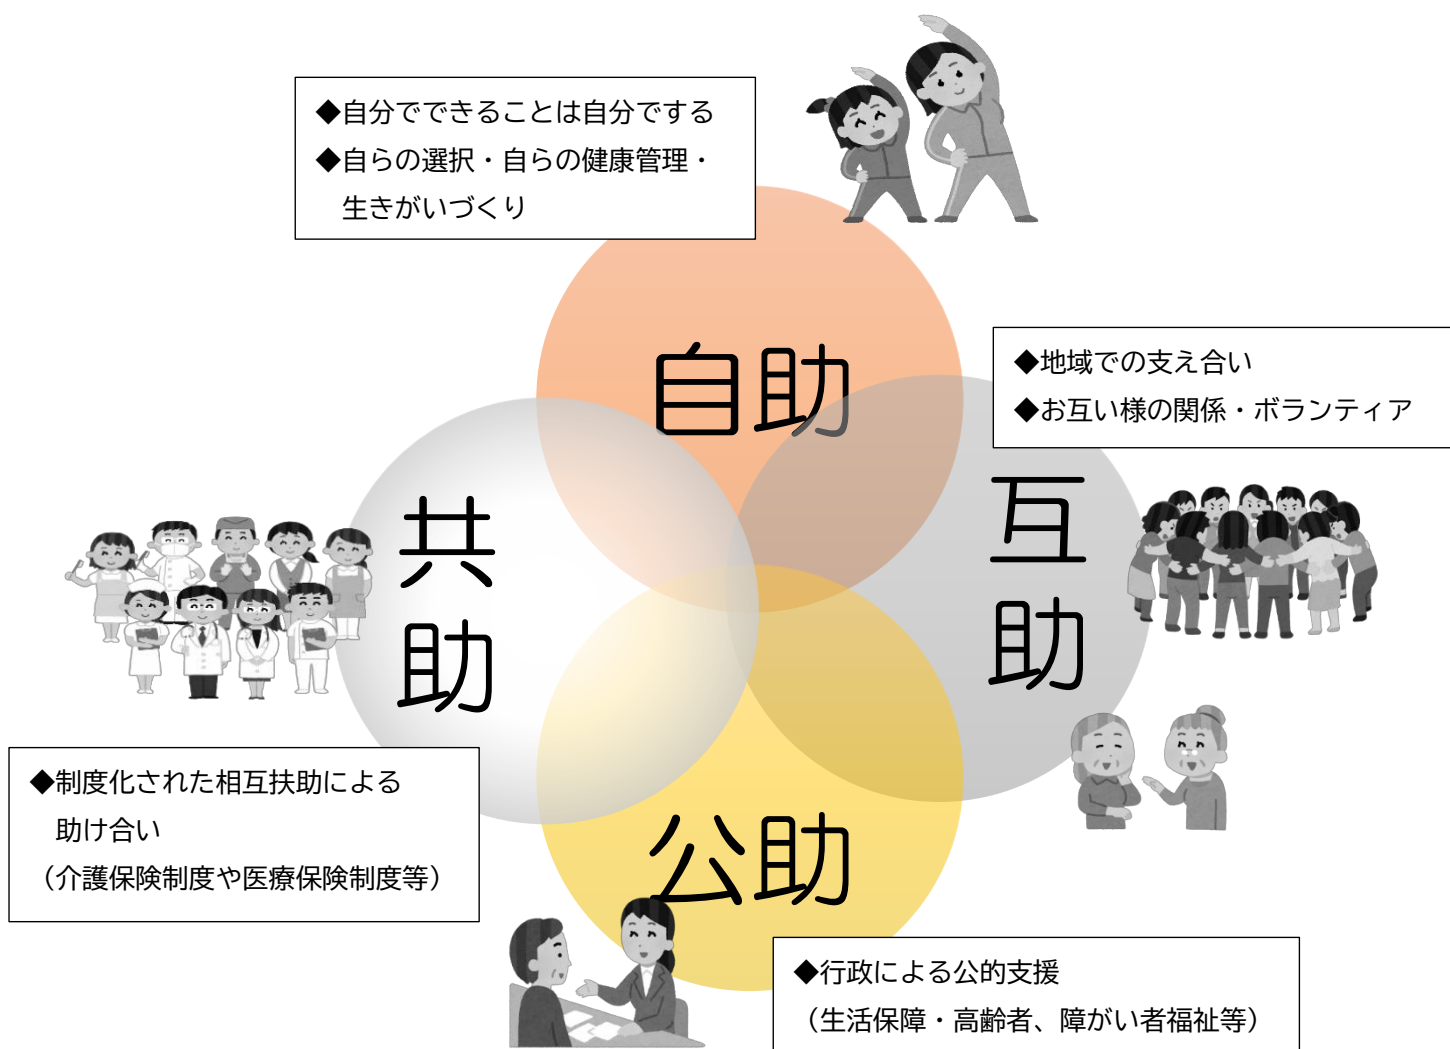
◆自分でできることは自分でする
◆自らの選択・自らの健康管理・生きがいづくり

自助

◆地域での支え合い
◆お互い様の関係・ボランティア

共助

互助

◆制度化された相互扶助による助け合い
（介護保険制度や医療保険制度等）

公助

◆行政による公的支援
（生活保障・高齢者、障がい者福祉等）